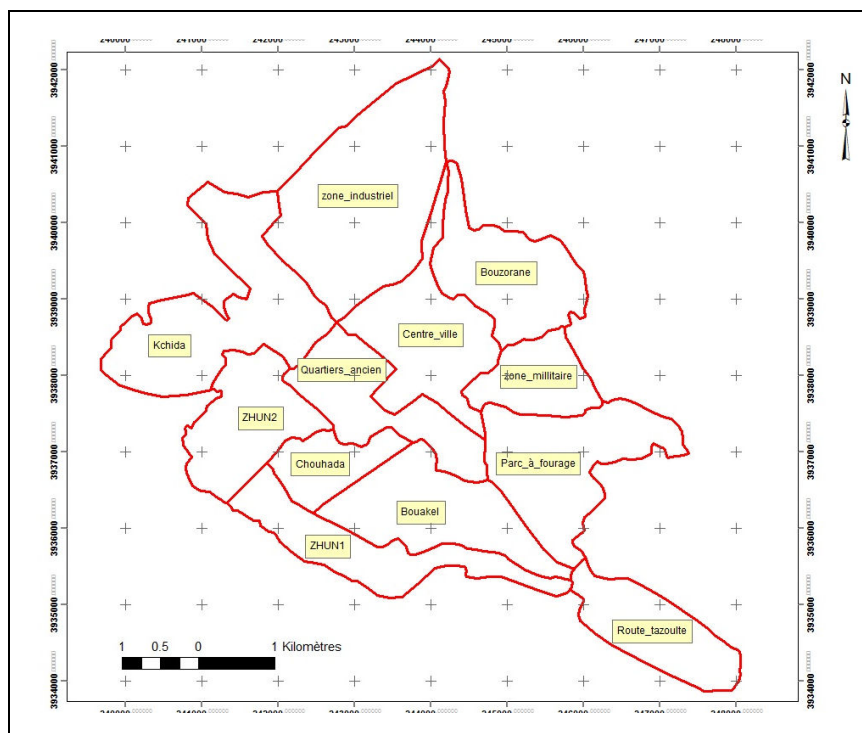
240000 241000 242000 243000 244000 245000 246000 247000 248000

3942000
3941000
3940000
3939000
3938000
3937000
3936000
3935000
3934000

N

zone_industriel
Bouzorane
Kchida
Centre_ville
Quartiers_ancien
zone_millitaire
ZHUN2
Chouhada
Parc_à_fourage
Bouakel
ZHUN1
Route_tazoulte

1 0.5 0 1 Kilomètres

240000 241000 242000 243000 244000 245000 246000 247000 248000